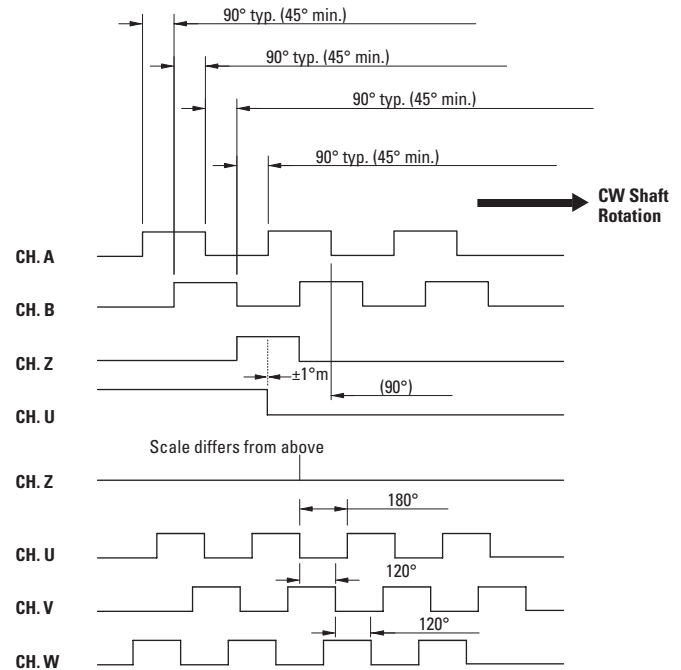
90° typ. (45° min.)

90° typ. (45° min.)

90° typ. (45° min.)

90° typ. (45° min.)

CW Shaft Rotation

CH. A

CH. B

CH. Z

±1°m

(90°)

CH. U

Scale differs from above

CH. Z

180°

CH. U

120°

CH. V

120°

CH. W